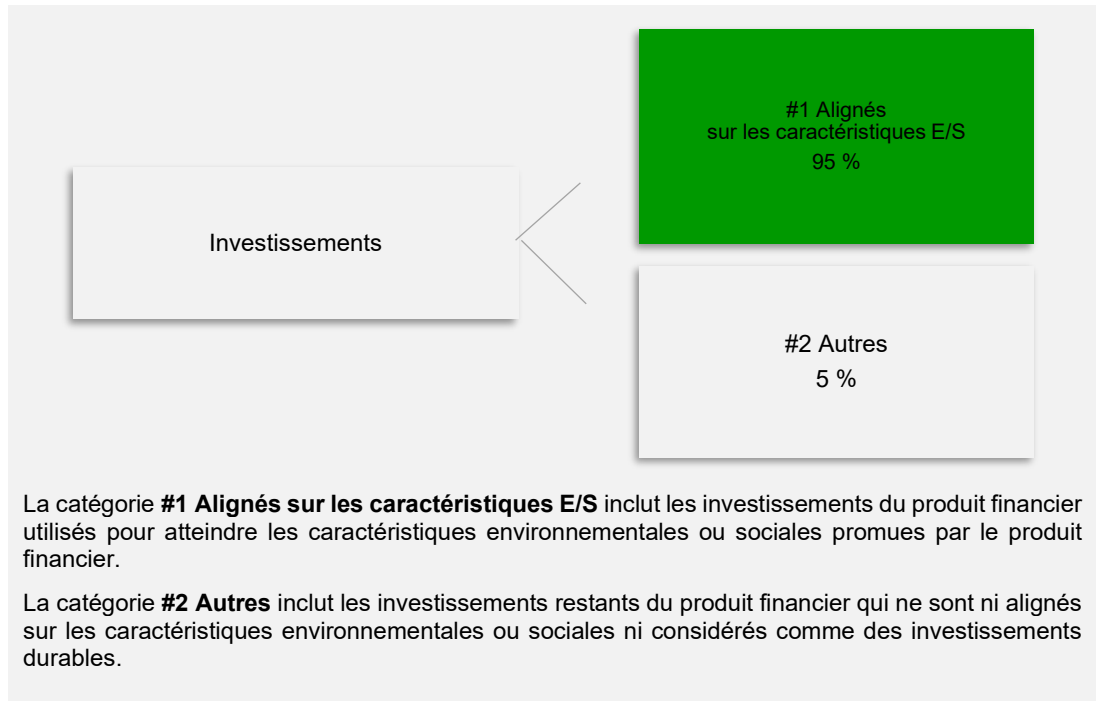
Investissements

#1 Alignés
sur les caractéristiques E/S
95 %

#2 Autres
5 %

La catégorie **#1 Alignés sur les caractéristiques E/S** inclut les investissements du produit financier utilisés pour atteindre les caractéristiques environnementales ou sociales promues par le produit financier.

La catégorie **#2 Autres** inclut les investissements restants du produit financier qui ne sont ni alignés sur les caractéristiques environnementales ou sociales ni considérés comme des investissements durables.